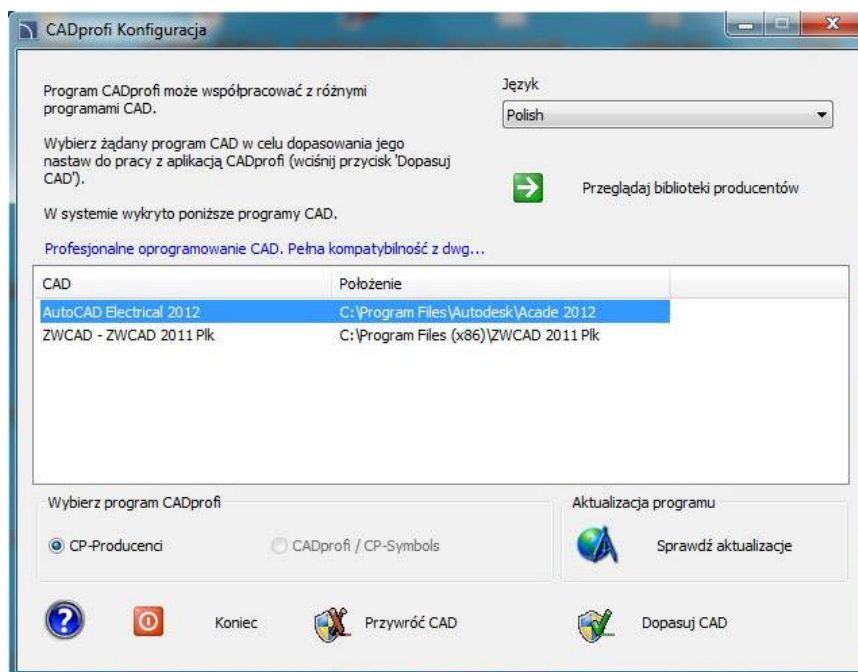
CADprofi Konfiguracja

Program CADprofi może współpracować z różnymi programami CAD.

Wybierz żądany program CAD w celu dopasowania jego nastaw do pracy z aplikacją CADprofi (wciśnij przycisk 'Dopasuj CAD').

W systemie wykryto poniższe programy CAD.

Język

Polish

Przeglądaj biblioteki producentów

Profesjonalne oprogramowanie CAD. Pełna kompatybilność z dwg...

| CAD | Położenie |
|---|---|
| AutoCAD Electrical 2012 | C:\Program Files\Autodesk\Acade 2012 |
| ZWCAD - ZWCAD 2011 Plk | C:\Program Files (x86)\ZWCAD 2011 Plk |

Wybierz program CADprofi

CP-Producenci

CADprofi / CP-Symbols

Aktualizacja programu

Sprawdź aktualizacje

Koniec

Przywróć CAD

Dopasuj CAD